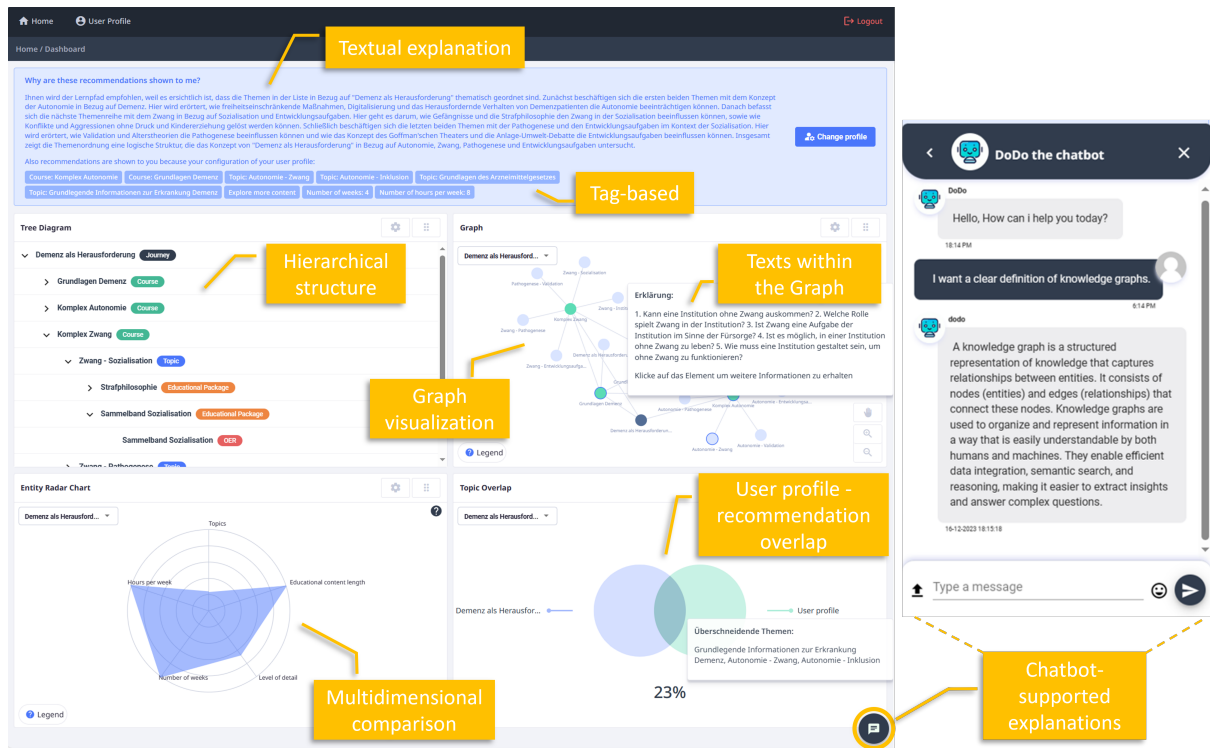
Home User Profile Logout

Home / Dashboard

Textual explanation

Why are these recommendations shown to me?

Ihnen wird der Lernpfad empfohlen, weil es ersichtlich ist, dass die Themen in der Liste in Bezug auf "Demenz als Herausforderung" thematisch geordnet sind. Zunächst beschäftigen sich die ersten beiden Themen mit dem Konzept der Autonomie in Bezug auf Demenz. Hier wird erörtert, wie freiheitseinschränkende Maßnahmen, Digitalisierung und das Herausfordernde Verhalten von Demenzpatienten die Autonomie beeinträchtigen können. Danach befasst sich die nächste Themenreihe mit dem Zwang in Bezug auf Sozialisation und Entwicklungsaufgaben. Hier geht es darum, wie Gefängnisse und die Strafphilosophie den Zwang in der Sozialisation beeinflussen können, sowie wie Konflikte und Aggressionen ohne Druck und Kindererziehung gelöst werden können. Schließlich beschäftigen sich die letzten beiden Themen mit der Pathogenese und den Entwicklungsaufgaben im Kontext der Sozialisation. Hier wird erörtert, wie Validation und Alterstheorien die Pathogenese beeinflussen können und wie das Konzept des Goffman'schen Theaters und die Anlage-Umwelt-Debatte die Entwicklungsaufgaben beeinflussen können. Insgesamt zeigt die Themenordnung eine logische Struktur, die das Konzept von "Demenz als Herausforderung" in Bezug auf Autonomie, Zwang, Pathogenese und Entwicklungsaufgaben untersucht.

Also recommendations are shown to you because your configuration of your user profile:

Course: Komplex Autonomie | Course: Grundlagen Demenz | Topic: Autonomie - Zwang | Topic: Autonomie - Inklusion | Topic: Grundlagen des Arzneimittelgesetzes | Topic: Grundlegende Informationen zur Erkrankung Demenz | Explore more content | Number of weeks: 4 | Number of hours per week: 8

Change profile

Tag-based

Tree Diagram

Demenz als Herausforderung Journey
Grundlagen Demenz Course
Komplex Autonomie Course
Komplex Zwang Course
Zwang - Sozialisation Topic
Strafphilosophie Educational Package
Sammelband Sozialisation Educational Package
Sammelband Sozialisation OER
Zwang - Pathogenese Topic

Hierarchical structure

Graph

Demenz als Herausforderung

Texts within the Graph

Erklärung:
1. Kann eine Institution ohne Zwang auskommen? 2. Welche Rolle spielt Zwang in der Institution? 3. Ist Zwang eine Aufgabe der Institution im Sinne der Fürsorge? 4. Ist es möglich, in einer Institution ohne Zwang zu leben? 5. Wie muss eine Institution gestaltet sein, um ohne Zwang zu funktionieren?

Klicke auf das Element um weitere Informationen zu erhalten

Zwang - Sozialisation, Pathogenese - Validation, Komplex Zwang, Zwang - Pathogenese, Zwang - Entwicklungsaufga..., Grundlagen Demenz, Demenz als Herausforder..., Autonomie - Zwang, Autonomie - Entwicklungs..., Komplex Autonomie

Graph visualization

Legend

Entity Radar Chart

Demenz als Herausford...

Topics
Educational content length
Level of detail
Number of weeks
Hours per week

Legend

Multidimensional comparison

Topic Overlap

Demenz als Herausford...

User profile - recommendation overlap

Demenz als Herausfor...
User profile

Überschneidende Themen:
Grundlegende Informationen zur Erkrankung Demenz, Autonomie - Zwang, Autonomie - Inklusion

23%

DoDo the chatbot

DoDo
Hello, How can i help you today?
18:14 PM

I want a clear definition of knowledge graphs.
6:14 PM

dodo
A knowledge graph is a structured representation of knowledge that captures relationships between entities. It consists of nodes (entities) and edges (relationships) that connect these nodes. Knowledge graphs are used to organize and represent information in a way that is easily understandable by both humans and machines. They enable efficient data integration, semantic search, and reasoning, making it easier to extract insights and answer complex questions.
16-12-2023 18:15:18

Type a message

Chatbot-supported explanations